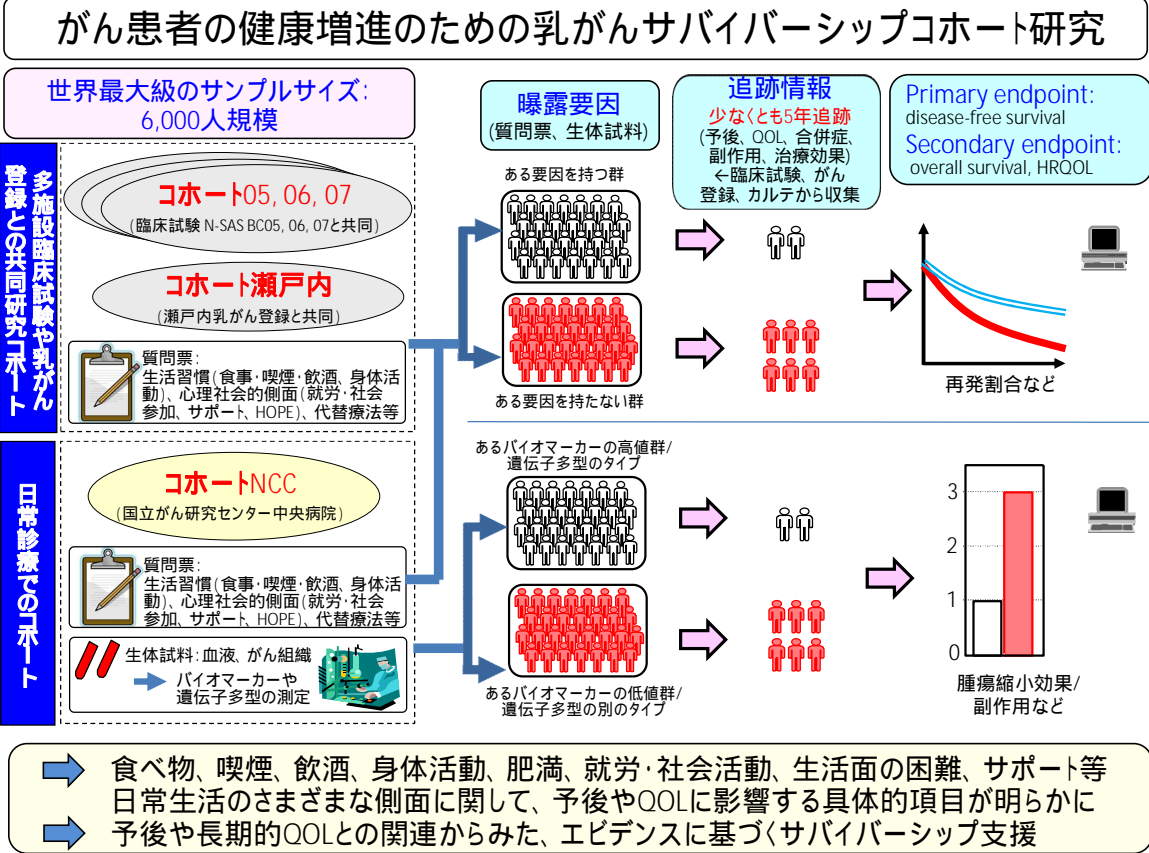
がん患者の健康増進のための乳がんサバイバーシップコホート研究

世界最大級のサンプルサイズ: 6,000人規模

多施設臨床試験や乳がん登録との共同研究コホート

コホート05, 06, 07
(臨床試験 N-SAS BC05, 06, 07と共同)

コホート瀬戸内
(瀬戸内乳がん登録と共同)

質問票:
生活習慣(食事･喫煙･飲酒、身体活動)、心理社会的側面(就労･社会参加、サポート、HOPE)、代替療法等

日常診療でのコホート

コホートNCC
(国立がん研究センター中央病院)

質問票:
生活習慣(食事･喫煙･飲酒、身体活動)、心理社会的側面(就労･社会参加、サポート、HOPE)、代替療法等

生体試料: 血液、がん組織
バイオマーカーや遺伝子多型の測定

曝露要因
(質問票、生体試料)

ある要因を持つ群

ある要因を持たない群

追跡情報
少なくとも5年追跡
(予後、QOL、合併症、副作用、治療効果)
←臨床試験、がん登録、カルテから収集

Primary endpoint:
disease-free survival
Secondary endpoint:
overall survival, HRQOL

再発割合など

あるバイオマーカーの高値群/遺伝子多型のタイプ

あるバイオマーカーの低値群/遺伝子多型の別のタイプ

3
2
1
0

腫瘍縮小効果/副作用など

食べ物、喫煙、飲酒、身体活動、肥満、就労･社会活動、生活面の困難、サポート等
日常生活のさまざまな側面に関して、予後やQOLに影響する具体的項目が明らかに
予後や長期的QOLとの関連からみた、エビデンスに基づくサバイバーシップ支援